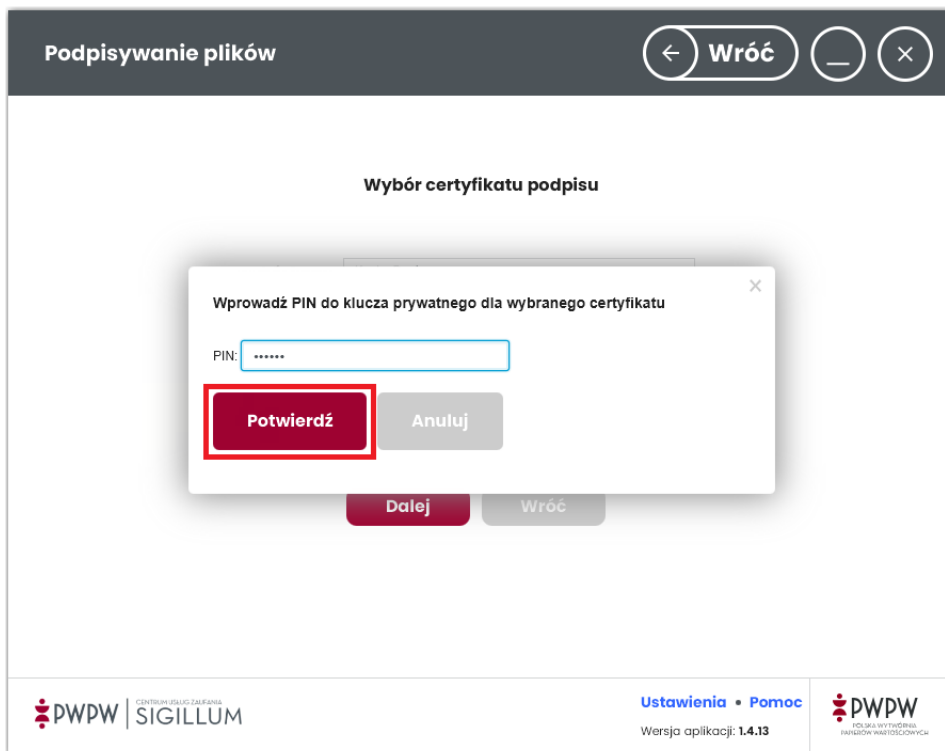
Podpisywanie plików

Wróć

Wybór certyfikatu podpisu

Wprowadź PIN do klucza prywatnego dla wybranego certyfikatu

PIN: ••••••

Potwierdź

Anuluj

Dalej

Wróć

PWPW | CENTRUM USŁUG ZAUFANIA SIGILLUM

Ustawienia • Pomoc

Wersja aplikacji: 1.4.13

PWPW POLSKA WYTWÓRNIA PAPIERÓW WARTOŚCIOWYCH